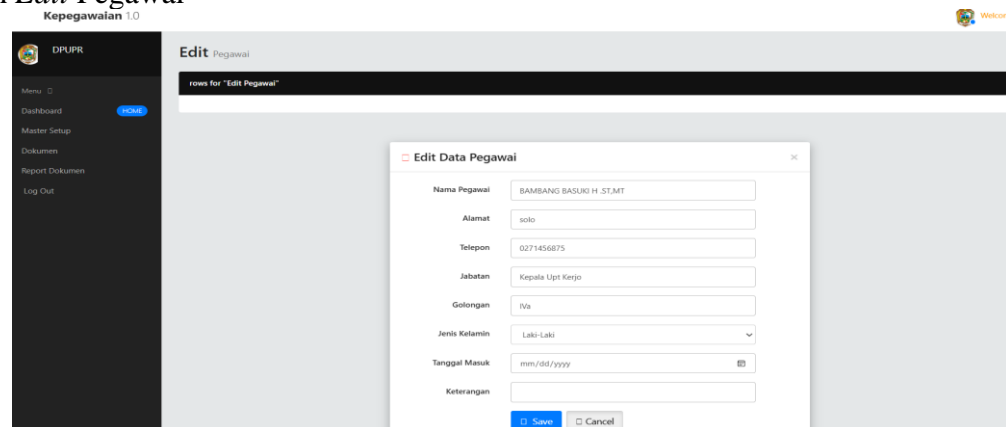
Edit Pegawai

Kepegawaian 1.0

Welcor

DPUPR

Menu □

Dashboard HOME

Master Setup

Dokumen

Report Dokumen

Log Out

Edit Pegawai

rows for "Edit Pegawai"

□ Edit Data Pegawai ×

Nama Pegawai BAMBANG BASUKI H .ST,MT

Alamat solo

Telepon 0271456875

Jabatan Kepala Upt Kerjo

Golongan IVa

Jenis Kelamin Laki-Laki

Tanggal Masuk mm/dd/yyyy

Keterangan

□ Save □ Cancel